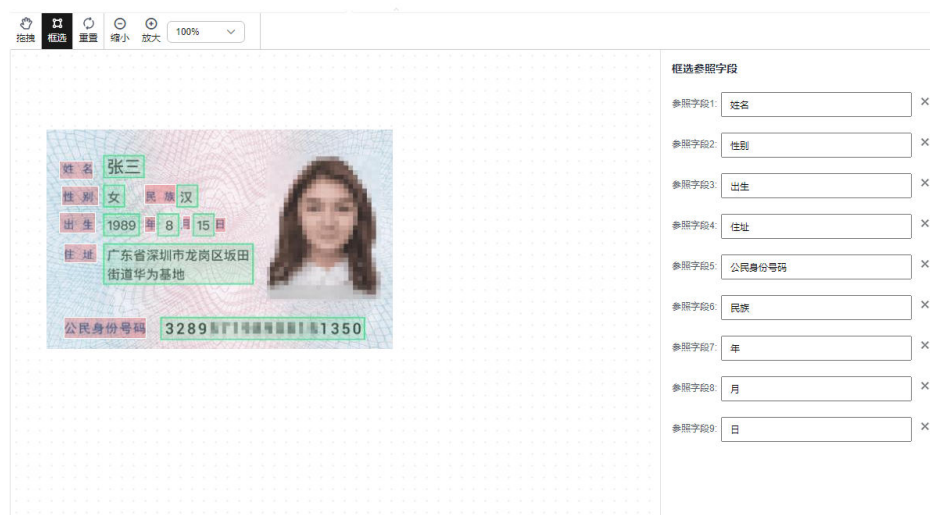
拖拽 框选 重置 缩小 放大 100%

姓名 张三
性别 女 民族 汉
出生 1989 年 8 月 15 日
住址 广东省深圳市龙岗区坂田街道华为基地
公民身份号码 3289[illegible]1350

框选参照字段
参照字段1: 姓名 ×
参照字段2: 性别 ×
参照字段3: 出生 ×
参照字段4: 住址 ×
参照字段5: 公民身份号码 ×
参照字段6: 民族 ×
参照字段7: 年 ×
参照字段8: 月 ×
参照字段9: 日 ×